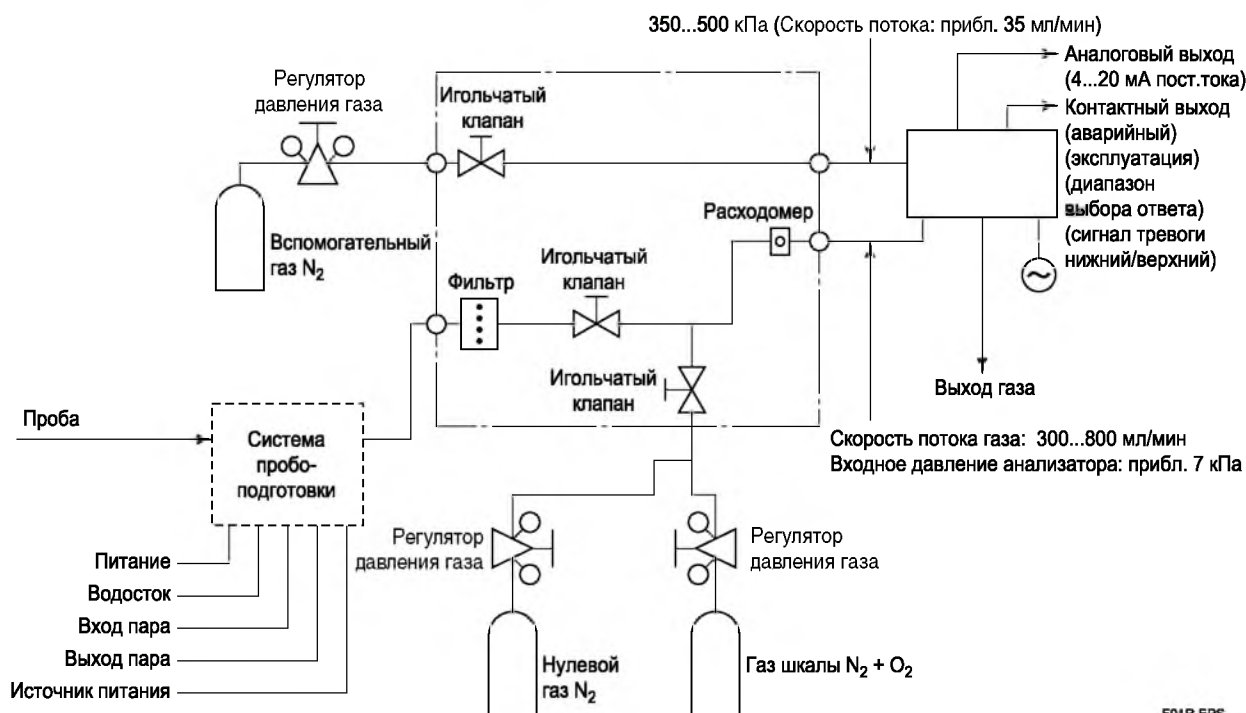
350...500 кПа (Скорость потока: прибл. 35 мл/мин)

Аналоговый выход (4...20 мА пост.тока)

Контактный выход (аварийный) (эксплуатация) (диапазон выбора ответа) (сигнал тревоги нижний/верхний)

Регулятор давления газа

Игольчатый клапан

Вспомогательный газ $N_2$

Расходомер

Игольчатый клапан

Фильтр

Игольчатый клапан

Выход газа

Проба

Система пробоподготовки

Скорость потока газа: 300...800 мл/мин
Входное давление анализатора: прибл. 7 кПа

Регулятор давления газа

Регулятор давления газа

Питание

Водосток

Вход пара

Выход пара

Источник питания

Нулевой газ $N_2$

Газ шкалы $N_2 + O_2$

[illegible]